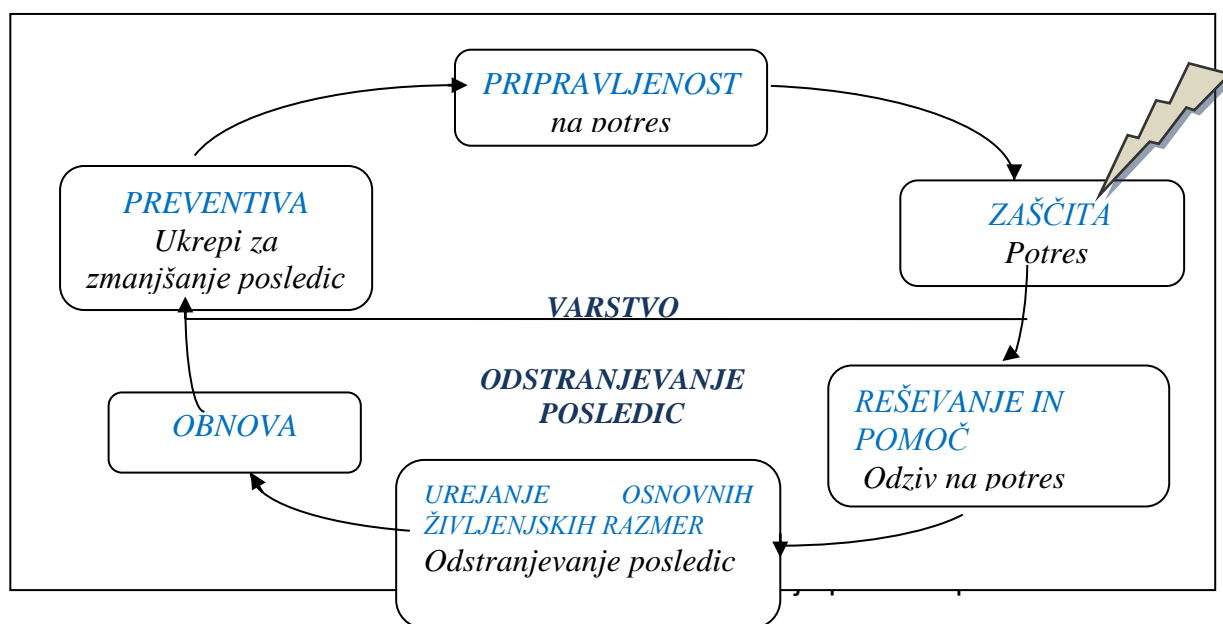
PRIPRAVLJENOST
na potres

ZAŠČITA
Potres

REŠEVANJE IN POMOČ
Odziv na potres

UREJANJE OSNOVNIH ŽIVLJENJSKIH RAZMER
Odstranjevanje posledic

OBNOVA

PREVENTIVA
Ukrepi za zmanjšanje posledic

VARSTVO

ODSTRANJEVANJE POSLEDIC